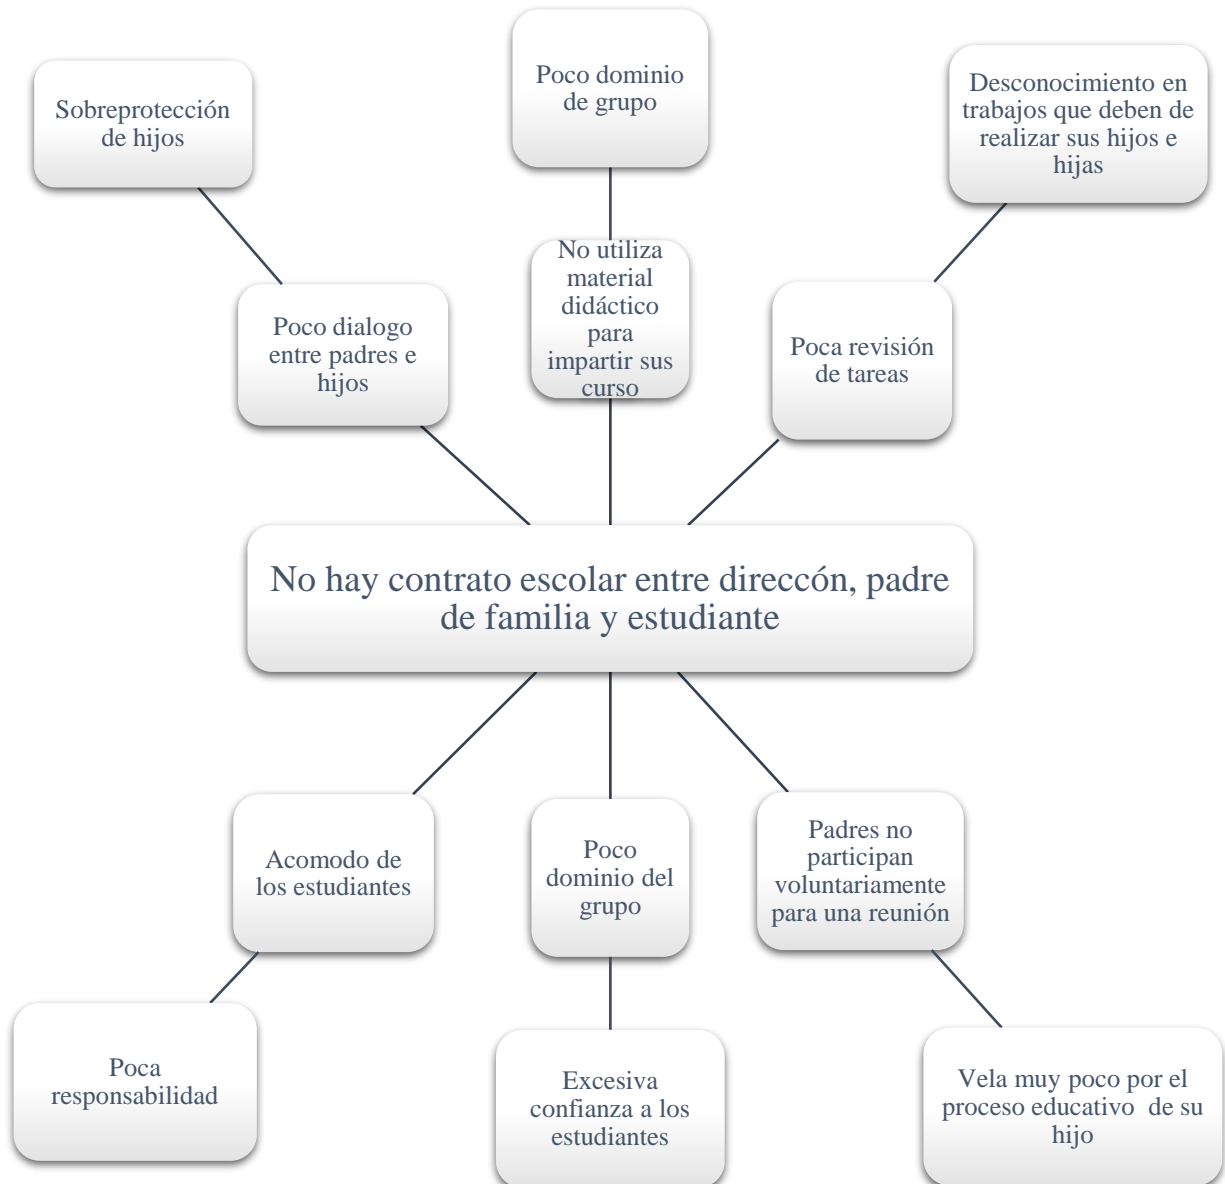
Sobreprotección de hijos

Poco dominio de grupo

Desconocimiento en trabajos que deben de realizar sus hijos e hijas

Poco dialogo entre padres e hijos

No utiliza material didáctico para impartir sus curso

Poca revisión de tareas

No hay contrato escolar entre direccón, padre de familia y estudiante

Acomodo de los estudiantes

Poco dominio del grupo

Padres no participan voluntariamente para una reunión

Poca responsabilidad

Excesiva confianza a los estudiantes

Vela muy poco por el proceso educativo de su hijo